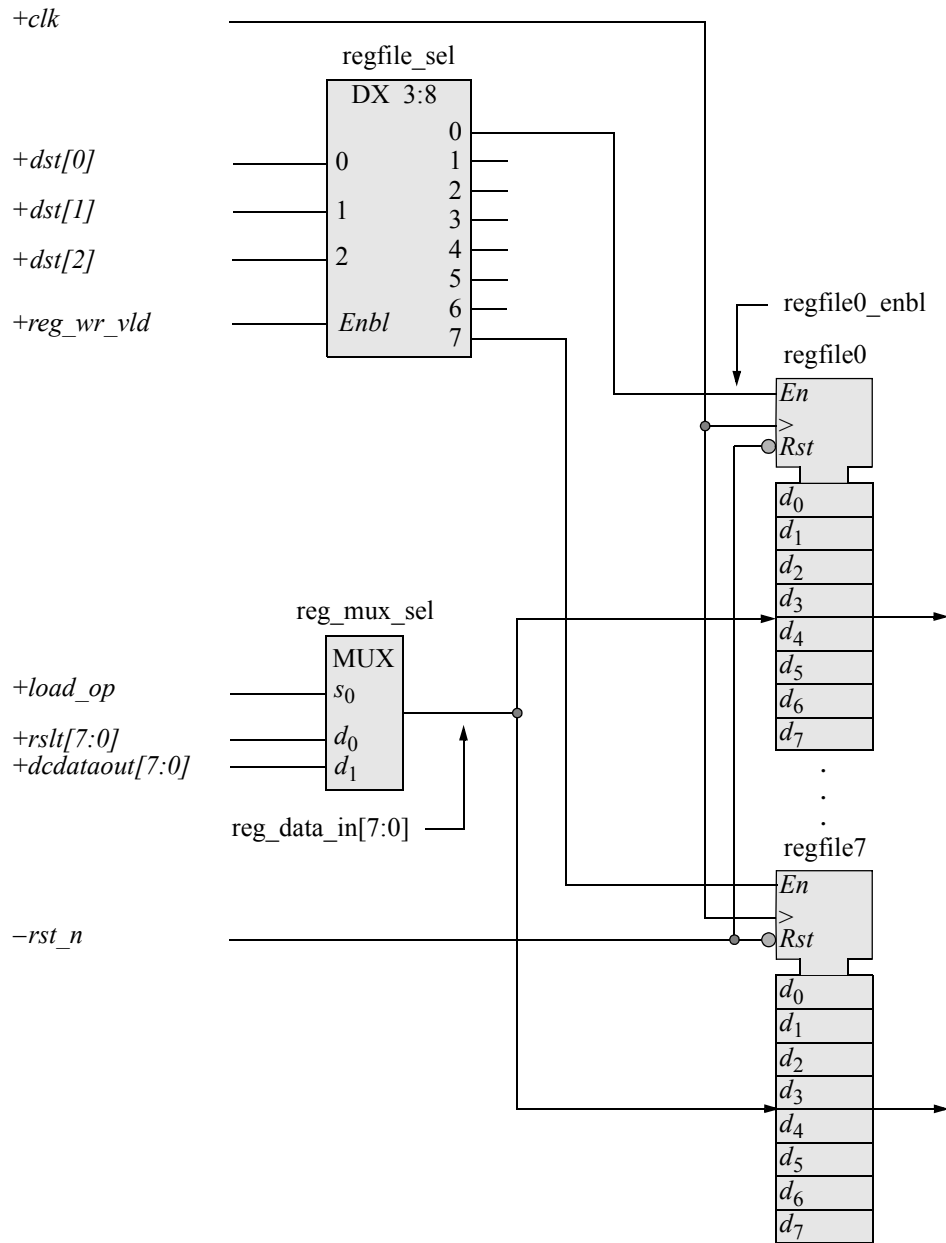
+clk

regfile_sel

DX 3:8

+dst[0]
+dst[1]
+dst[2]
+reg_wr_vld

0
1
2
Enbl

0
1
2
3
4
5
6
7

regfile0_enbl

regfile0

En
>
Rst

$d_0$
$d_1$
$d_2$
$d_3$
$d_4$
$d_5$
$d_6$
$d_7$

reg_mux_sel

MUX

+load_op
+rslt[7:0]
+dcdataout[7:0]

$s_0$
$d_0$
$d_1$

reg_data_in[7:0]

.
.
.

regfile7

En
>
Rst

−rst_n

$d_0$
$d_1$
$d_2$
$d_3$
$d_4$
$d_5$
$d_6$
$d_7$